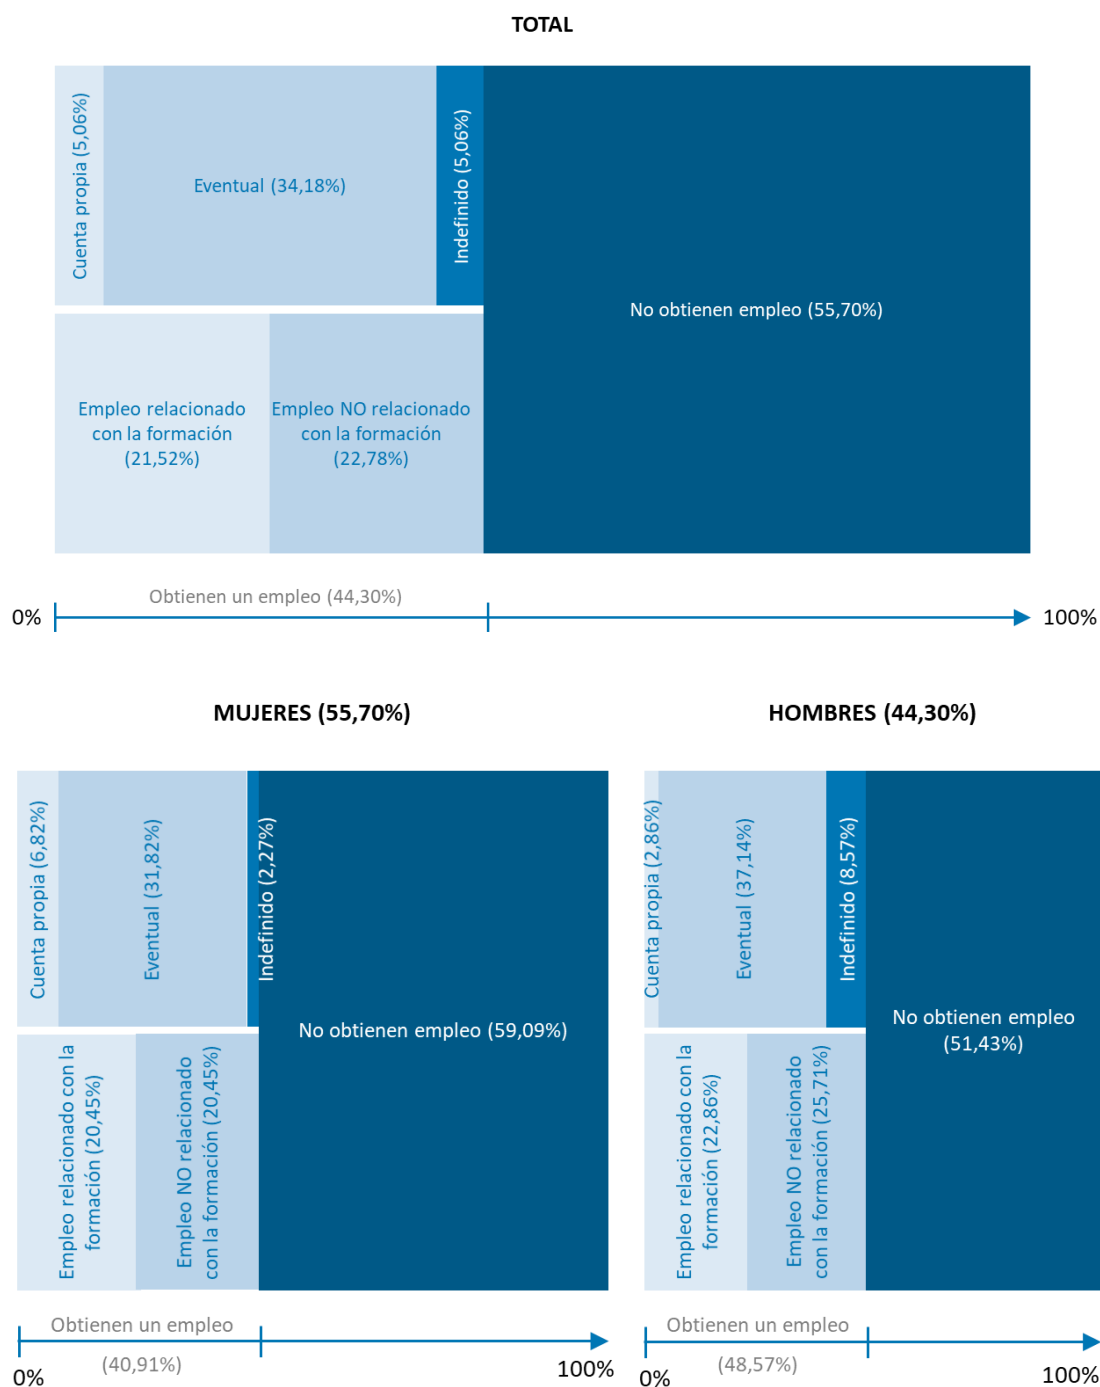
TOTAL

Cuenta propia (5,06%)

Eventual (34,18%)

Indefinido (5,06%)

No obtienen empleo (55,70%)

Empleo relacionado con la formación (21,52%)

Empleo NO relacionado con la formación (22,78%)

Obtienen un empleo (44,30%)

0%

100%

MUJERES (55,70%)

Cuenta propia (6,82%)

Eventual (31,82%)

Indefinido (2,27%)

No obtienen empleo (59,09%)

Empleo relacionado con la formación (20,45%)

Empleo NO relacionado con la formación (20,45%)

Obtienen un empleo

(40,91%)

0%

100%

HOMBRES (44,30%)

Cuenta propia (2,86%)

Eventual (37,14%)

Indefinido (8,57%)

No obtienen empleo (51,43%)

Empleo relacionado con la formación (22,86%)

Empleo NO relacionado con la formación (25,71%)

Obtienen un empleo

(48,57%)

0%

100%